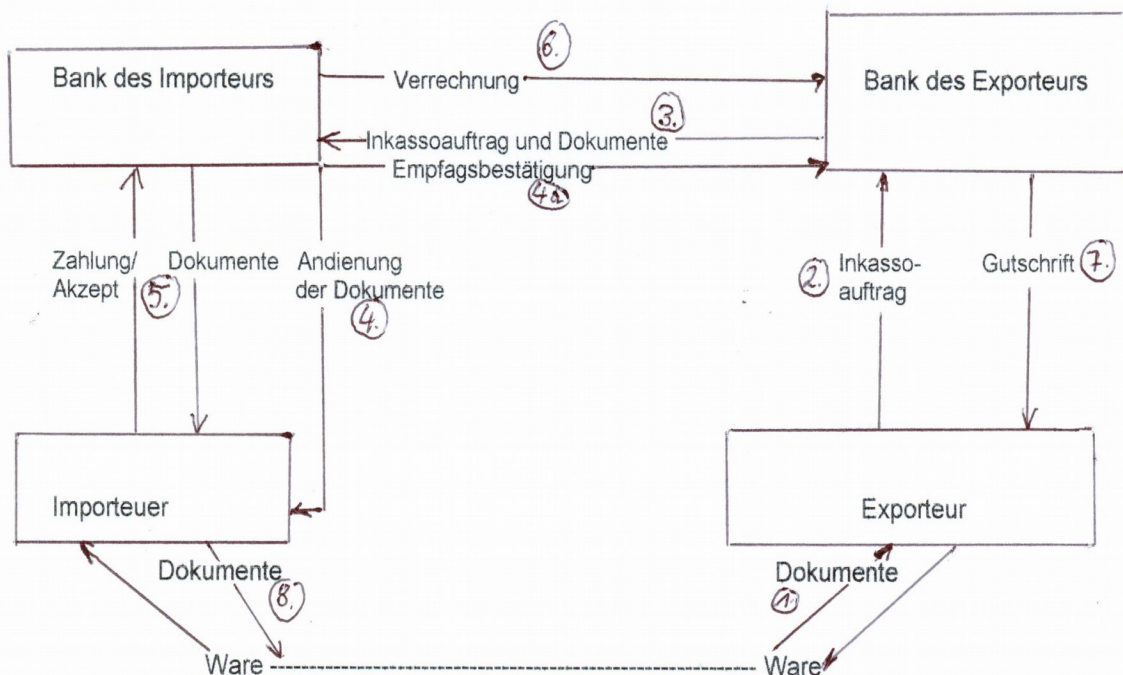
Bank des Importeurs

6.

Verrechnung

Bank des Exporteurs

3.

Inkassoauftrag und Dokumente

Empfagsbestätigung

4a

Zahlung/ Akzept

5.

Dokumente

Andienung der Dokumente

4.

2.

Inkasso-auftrag

Gutschrift

7.

Importeuer

Exporteur

Dokumente

8.

Dokumente

1

Ware ---------------------------------------------------- Ware